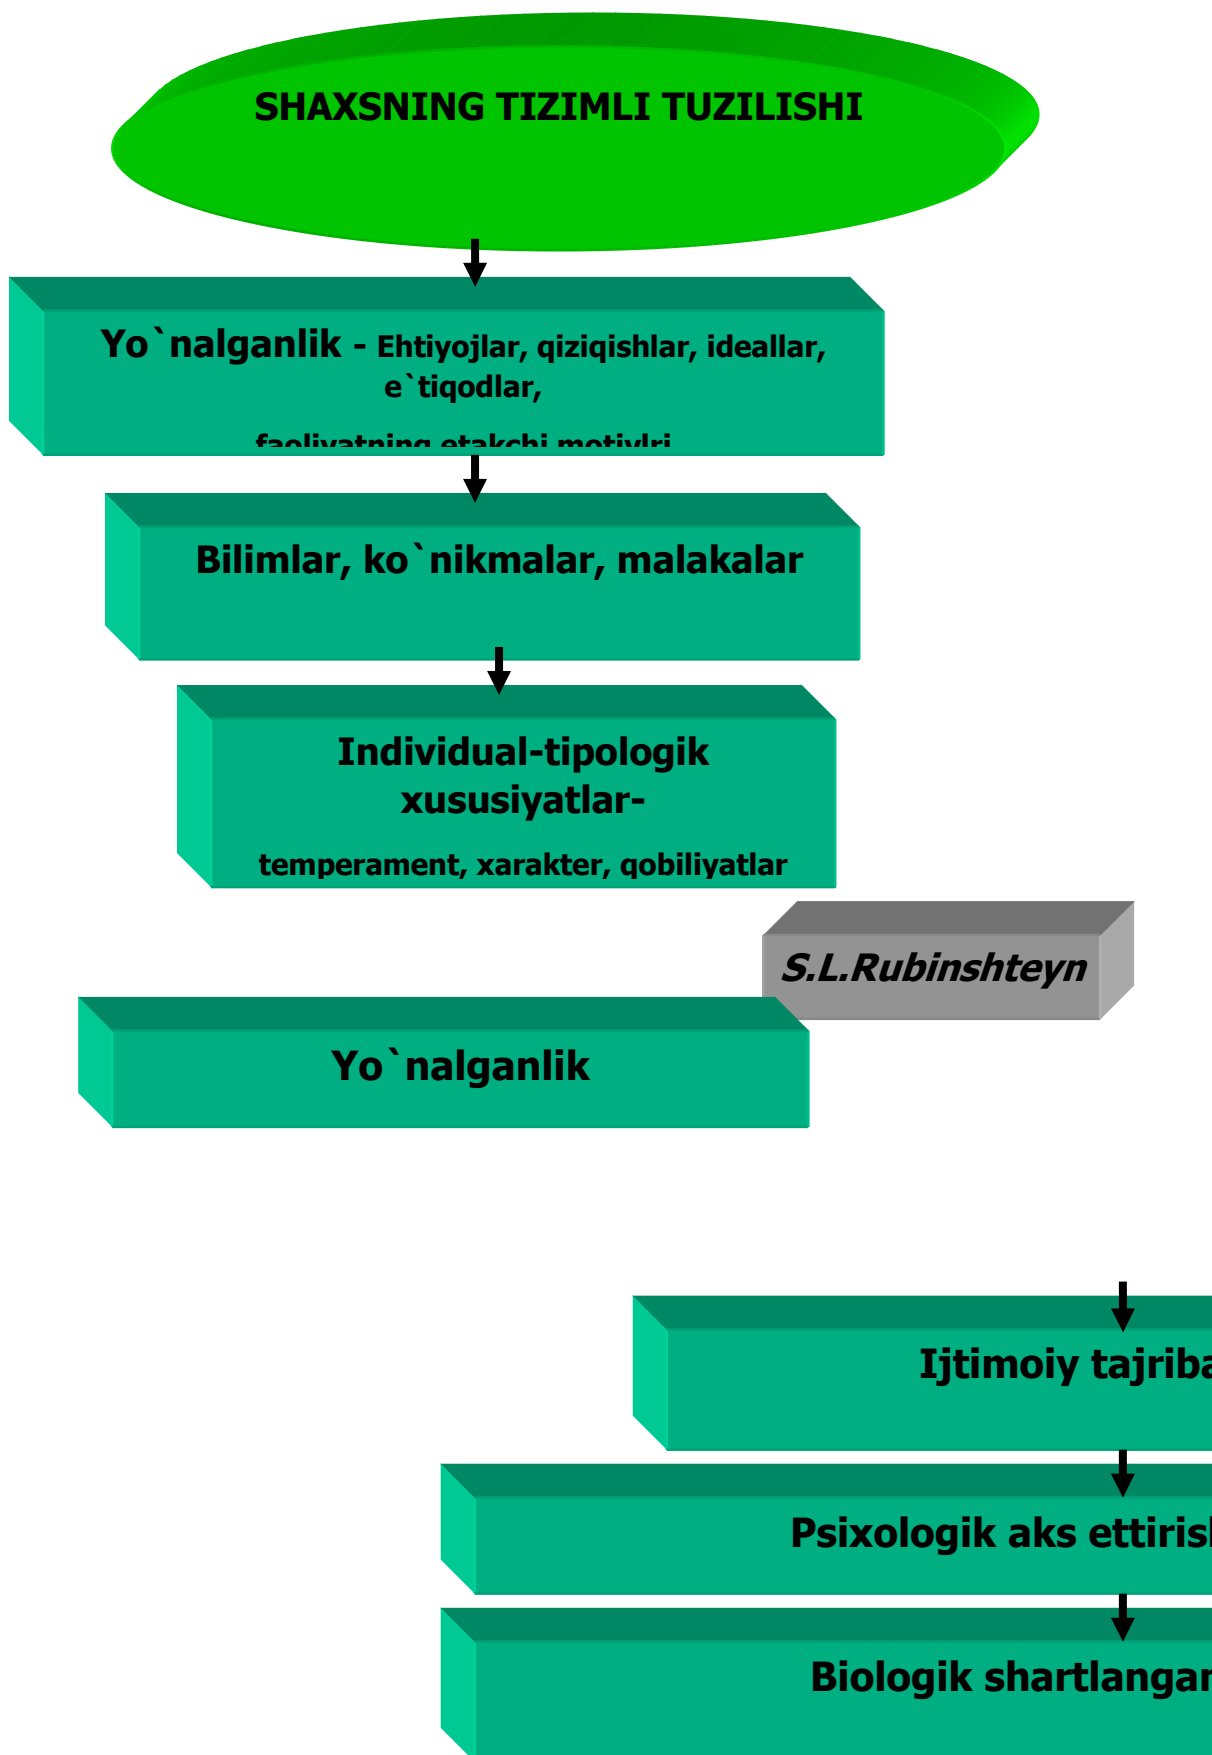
SHAXSNING TIZIMLI TUZILISHI

Yo`nalganlik - Ehtiyojlar, qiziqishlar, ideallar, e`tiqodlar,

faoliyatning etakchi motivlri

Bilimlar, ko`nikmalar, malakalar

Individual-tipologik xususiyatlar-

temperament, xarakter, qobiliyatlar

S.L.Rubinshteyn

Yo`nalganlik

Ijtimoiy tajriba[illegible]

Psixologik aks ettiris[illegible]

Biologik shartlangan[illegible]